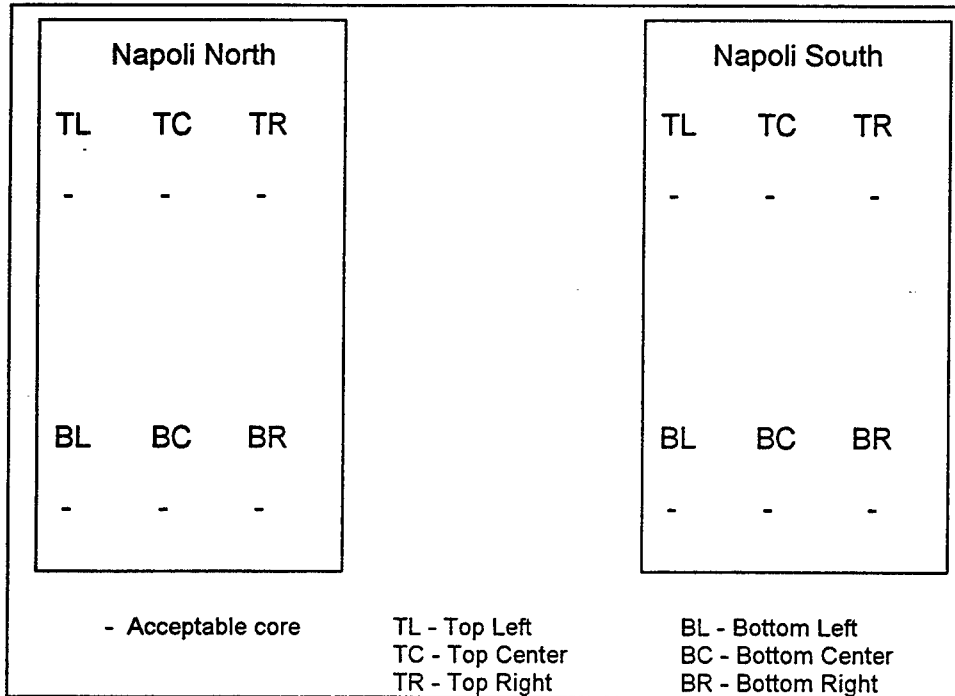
Napoli North

TL TC TR

- - -

BL BC BR

- - -

Napoli South

TL TC TR

- - -

BL BC BR

- - -

- Acceptable core

TL - Top Left
TC - Top Center
TR - Top Right

BL - Bottom Left
BC - Bottom Center
BR - Bottom Right